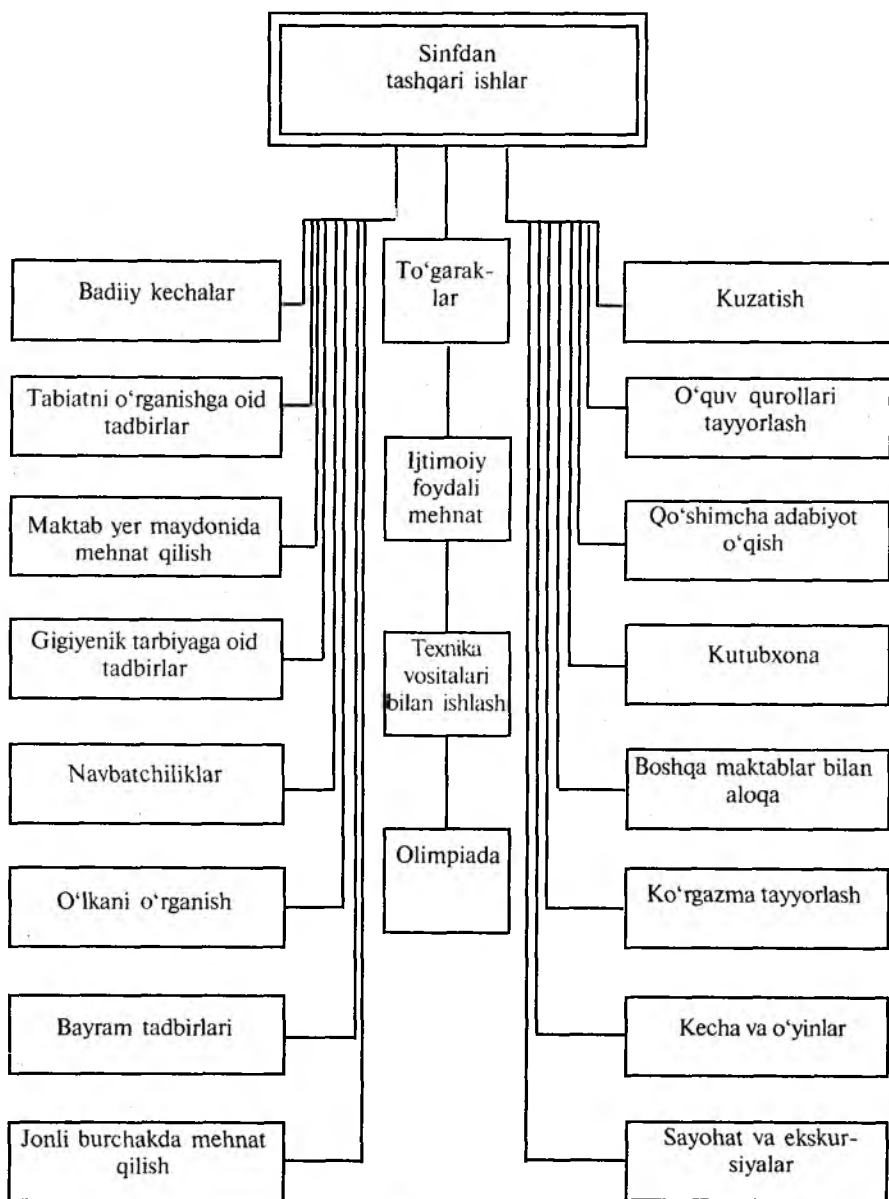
Sinfdan tashqari ishlar

Badiiy kechalar

Tabiatni o'rganishga oid tadbirlar

Maktab yer maydonida mehnat qilish

Gigiyenik tarbiyaga oid tadbirlar

Navbatchiliklar

O'lkani o'rganish

Bayram tadbirlari

Jonli burchakda mehnat qilish

To'garaklar

Ijtimoiy foydali mehnat

Texnika vositalari bilan ishlash

Olimpiada

Kuzatish

O'quv qurollari tayyorlash

Qo'shimcha adabiyot o'qish

Kutubxona

Boshqa maktablar bilan aloqa

Ko'rgazma tayyorlash

Kecha va o'yinlar

Sayohat va ekskursiyalar